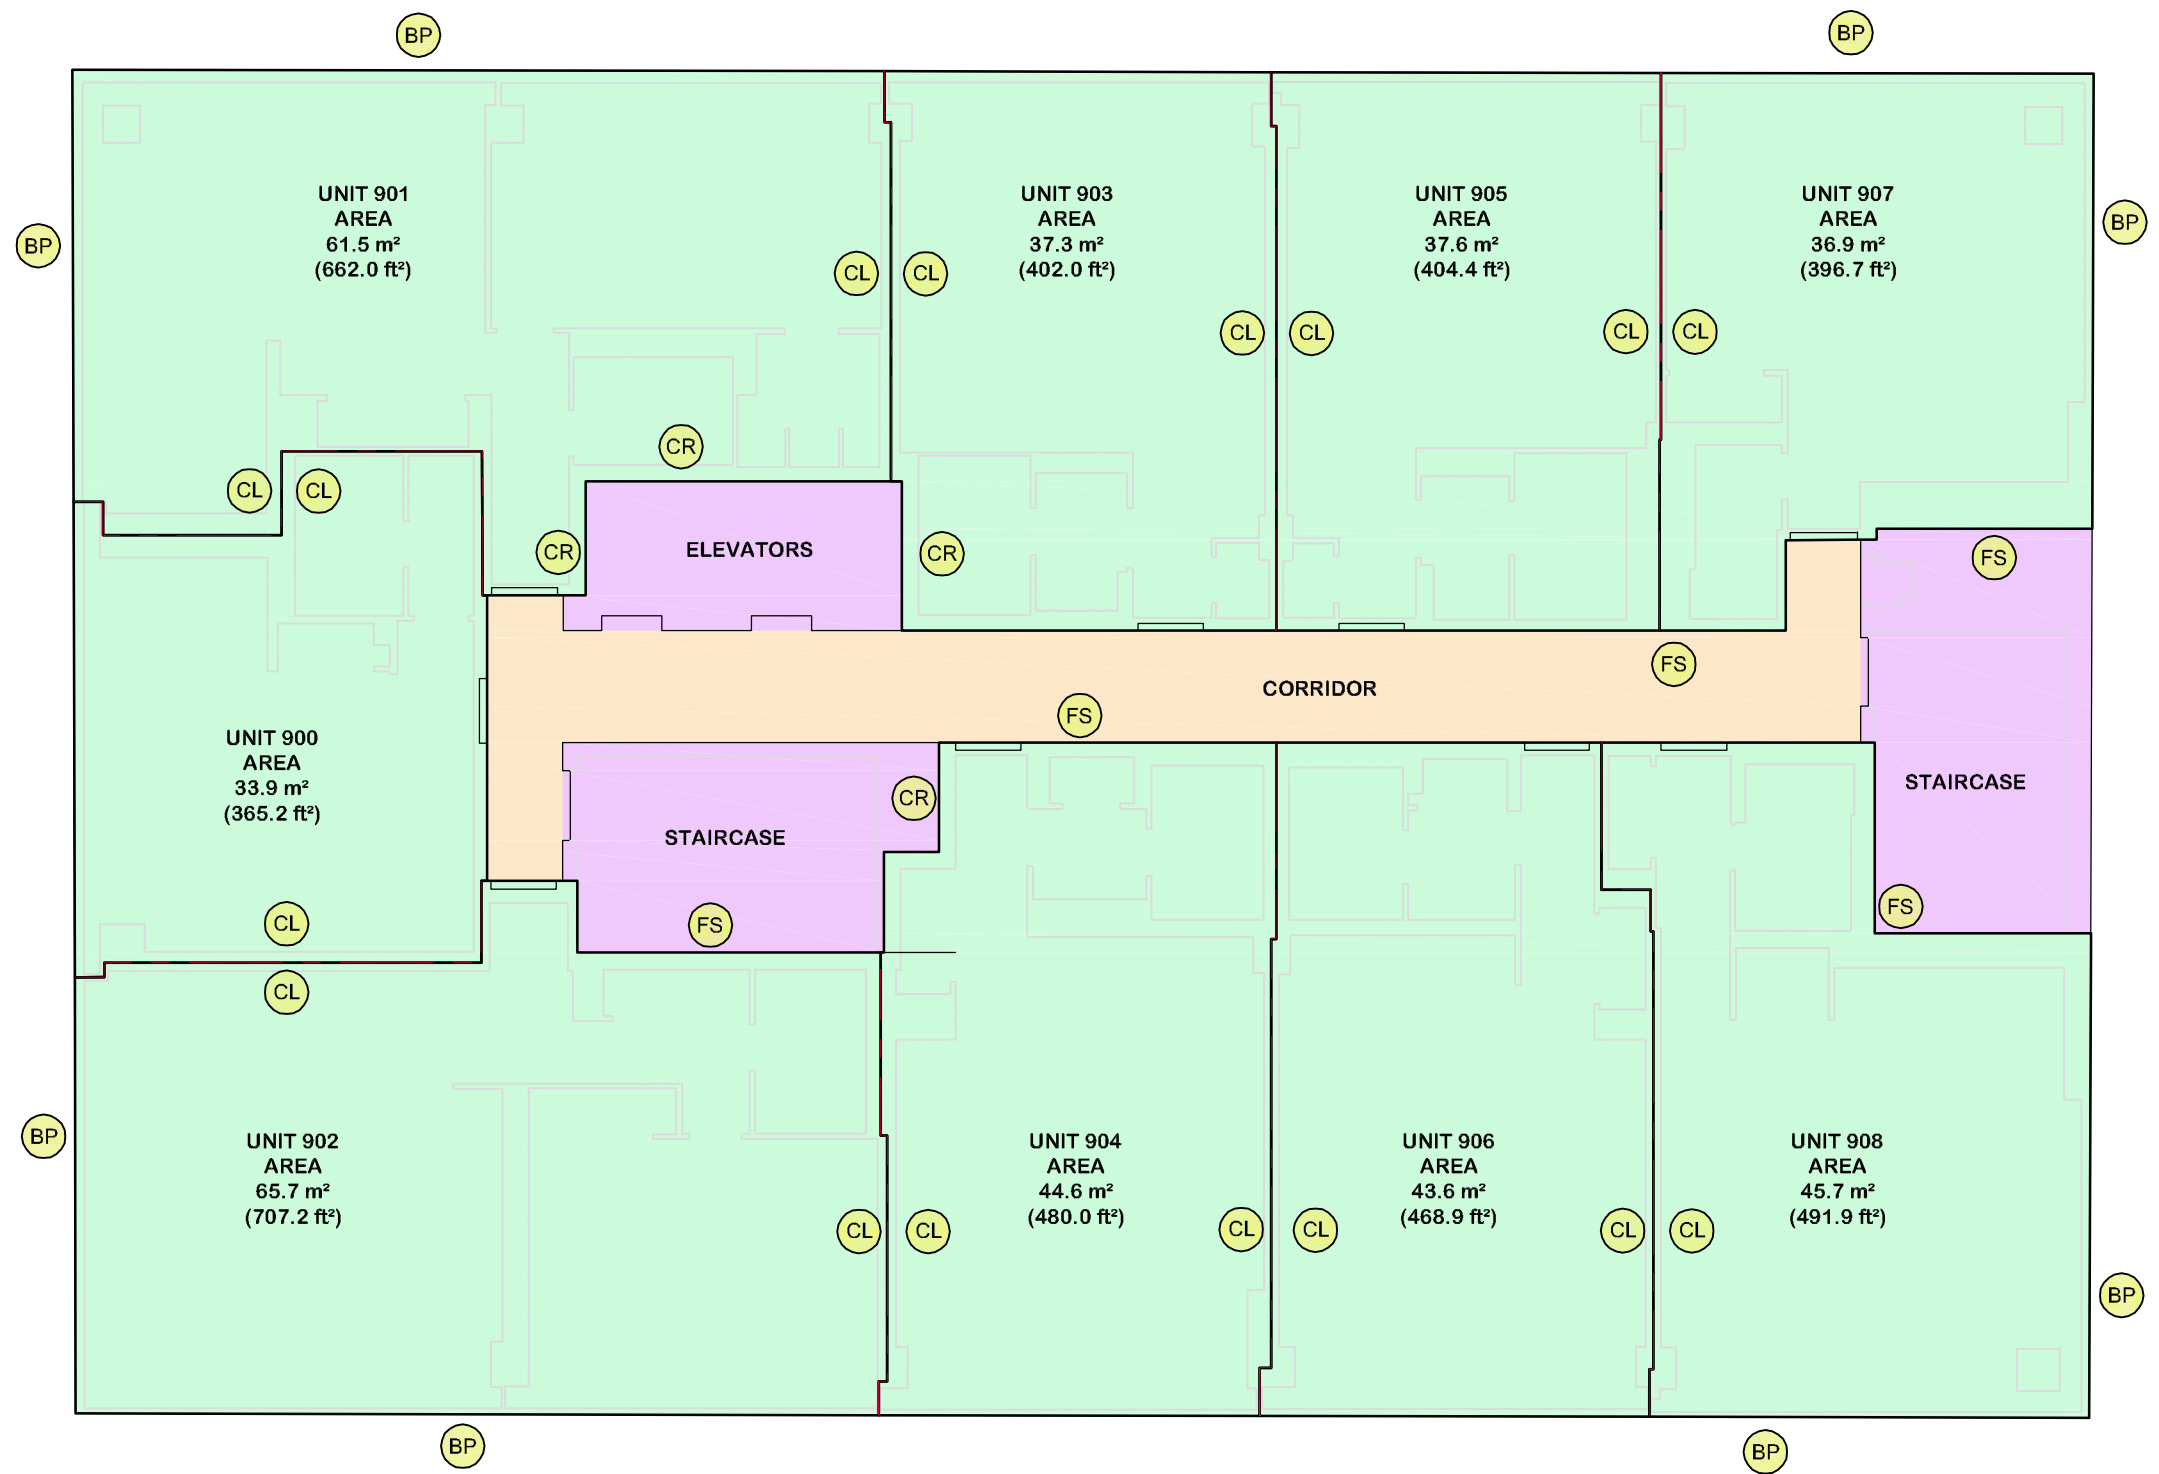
BP BP

BP

UNIT 901
AREA
61.5 m²
(662.0 ft²)

CL CL

UNIT 903
AREA
37.3 m²
(402.0 ft²)

CL CL

UNIT 905
AREA
37.6 m²
(404.4 ft²)

CL CL

UNIT 907
AREA
36.9 m²
(396.7 ft²)

BP

CR

CL CL

CR

ELEVATORS

CR

FS

FS

CORRIDOR

FS

UNIT 900
AREA
33.9 m²
(365.2 ft²)

CR

STAIRCASE

STAIRCASE

FS

FS

CL

CL

BP

UNIT 902
AREA
65.7 m²
(707.2 ft²)

CL CL

UNIT 904
AREA
44.6 m²
(480.0 ft²)

CL CL

UNIT 906
AREA
43.6 m²
(468.9 ft²)

CL CL

UNIT 908
AREA
45.7 m²
(491.9 ft²)

BP

BP BP